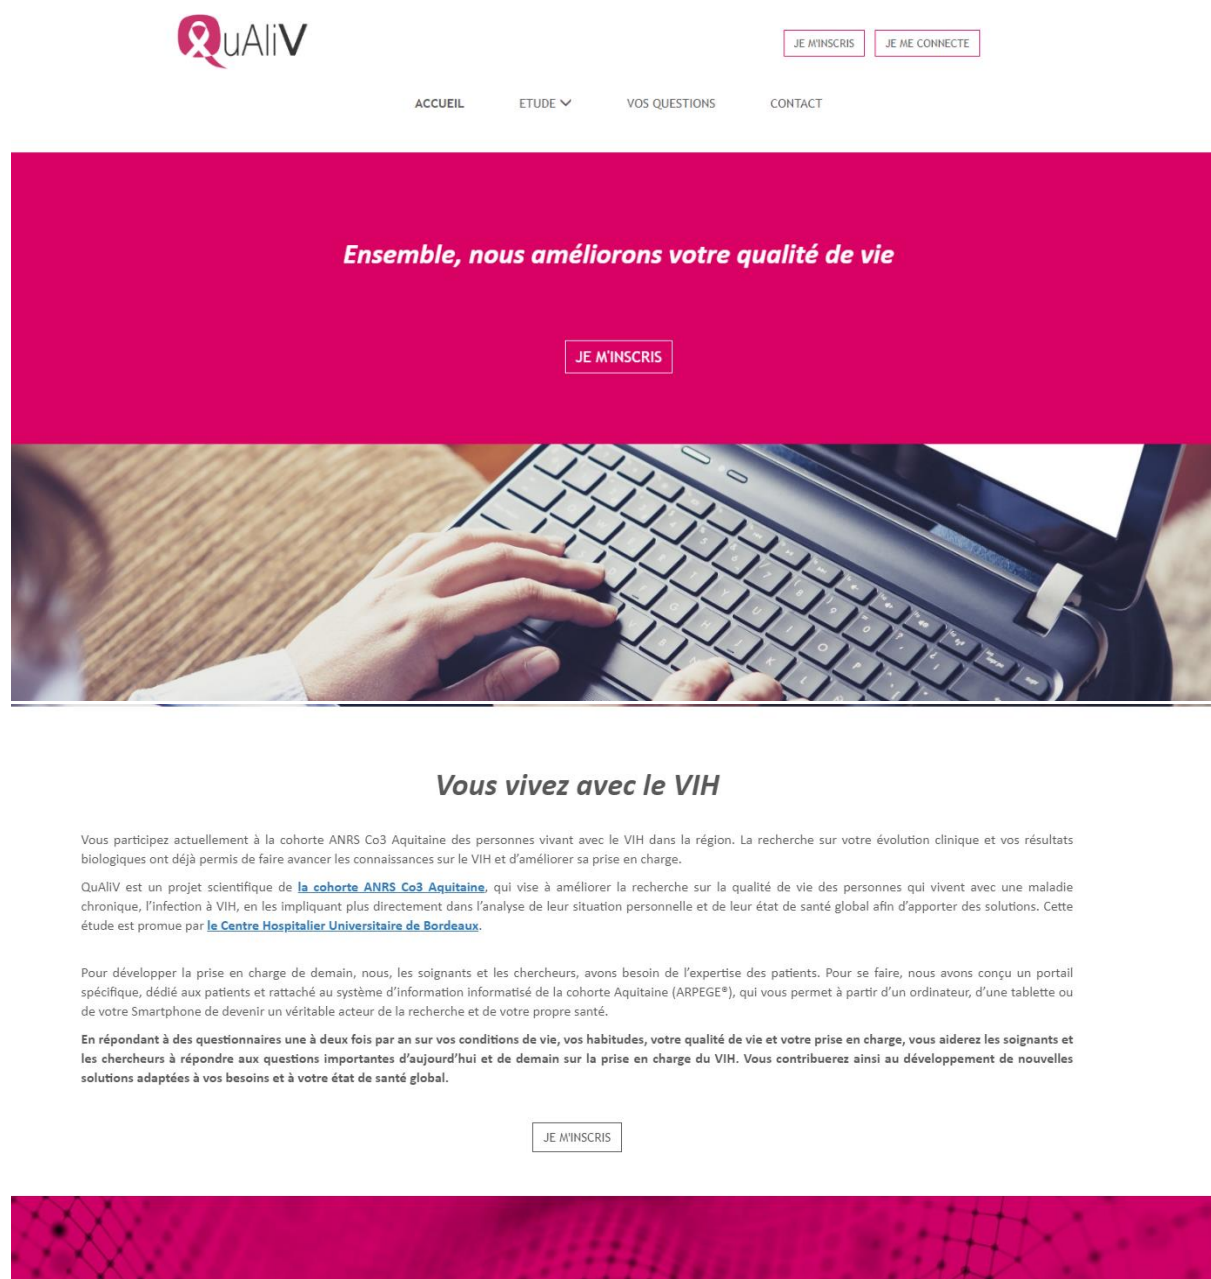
QuAliV

JE M'INSCRIS JE ME CONNECTE

ACCUEIL ETUDE VOS QUESTIONS CONTACT

Ensemble, nous améliorons votre qualité de vie

JE M'INSCRIS

Vous vivez avec le VIH

Vous participez actuellement à la cohorte ANRS Co3 Aquitaine des personnes vivant avec le VIH dans la région. La recherche sur votre évolution clinique et vos résultats biologiques ont déjà permis de faire avancer les connaissances sur le VIH et d'améliorer sa prise en charge.

QuAliV est un projet scientifique de la cohorte ANRS Co3 Aquitaine, qui vise à améliorer la recherche sur la qualité de vie des personnes qui vivent avec une maladie chronique, l'infection à VIH, en les impliquant plus directement dans l'analyse de leur situation personnelle et de leur état de santé global afin d'apporter des solutions. Cette étude est promue par le Centre Hospitalier Universitaire de Bordeaux.

Pour développer la prise en charge de demain, nous, les soignants et les chercheurs, avons besoin de l'expertise des patients. Pour se faire, nous avons conçu un portail spécifique, dédié aux patients et rattaché au système d'information informatisé de la cohorte Aquitaine (ARPEGE®), qui vous permet à partir d'un ordinateur, d'une tablette ou de votre Smartphone de devenir un véritable acteur de la recherche et de votre propre santé.

En répondant à des questionnaires une à deux fois par an sur vos conditions de vie, vos habitudes, votre qualité de vie et votre prise en charge, vous aiderez les soignants et les chercheurs à répondre aux questions importantes d'aujourd'hui et de demain sur la prise en charge du VIH. Vous contribuerez ainsi au développement de nouvelles solutions adaptées à vos besoins et à votre état de santé global.

JE M'INSCRIS